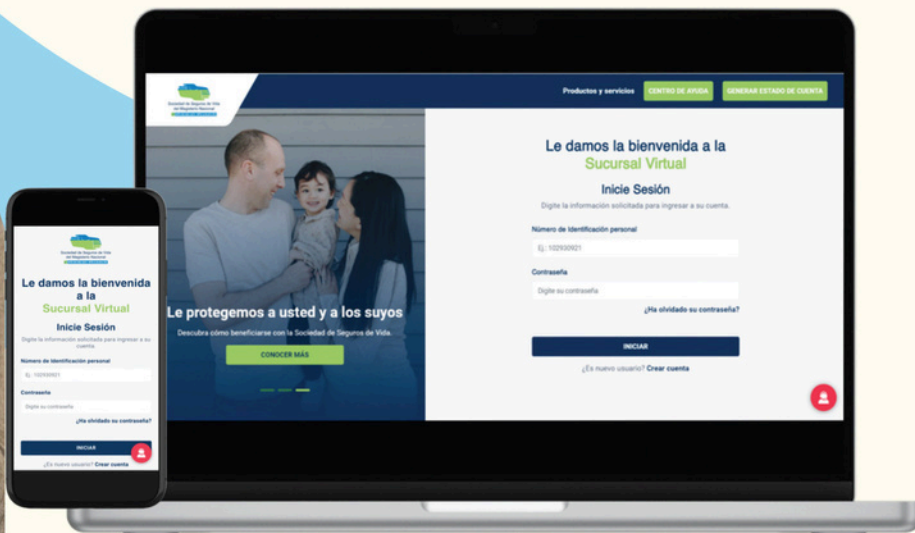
Sociedad de Seguros de Vida del Magisterio Nacional

Productos y servicios
CENTRO DE AYUDA
GENERAR ESTADO DE CUENTA

Le protegemos a usted y a los suyos
Descubra cómo beneficiarse con la Sociedad de Seguros de Vida.
CONOCER MÁS

Le damos la bienvenida a la
Sucursal Virtual
Inicie Sesión
Digite la información solicitada para ingresar a su cuenta.
Número de Identificación personal
Ej.: 102930921
Contraseña
Digite su contraseña
¿Ha olvidado su contraseña?
INICIAR
¿Es nuevo usuario? Crear cuenta

Sociedad de Seguros de Vida del Magisterio Nacional
Le damos la bienvenida a la
Sucursal Virtual
Inicie Sesión
Digite la información solicitada para ingresar a su cuenta
Número de Identificación personal
Ej.: 102930921
Contraseña
Digite su contraseña
¿Ha olvidado su contraseña?
INICIAR
¿Es nuevo usuario? Crear cuenta